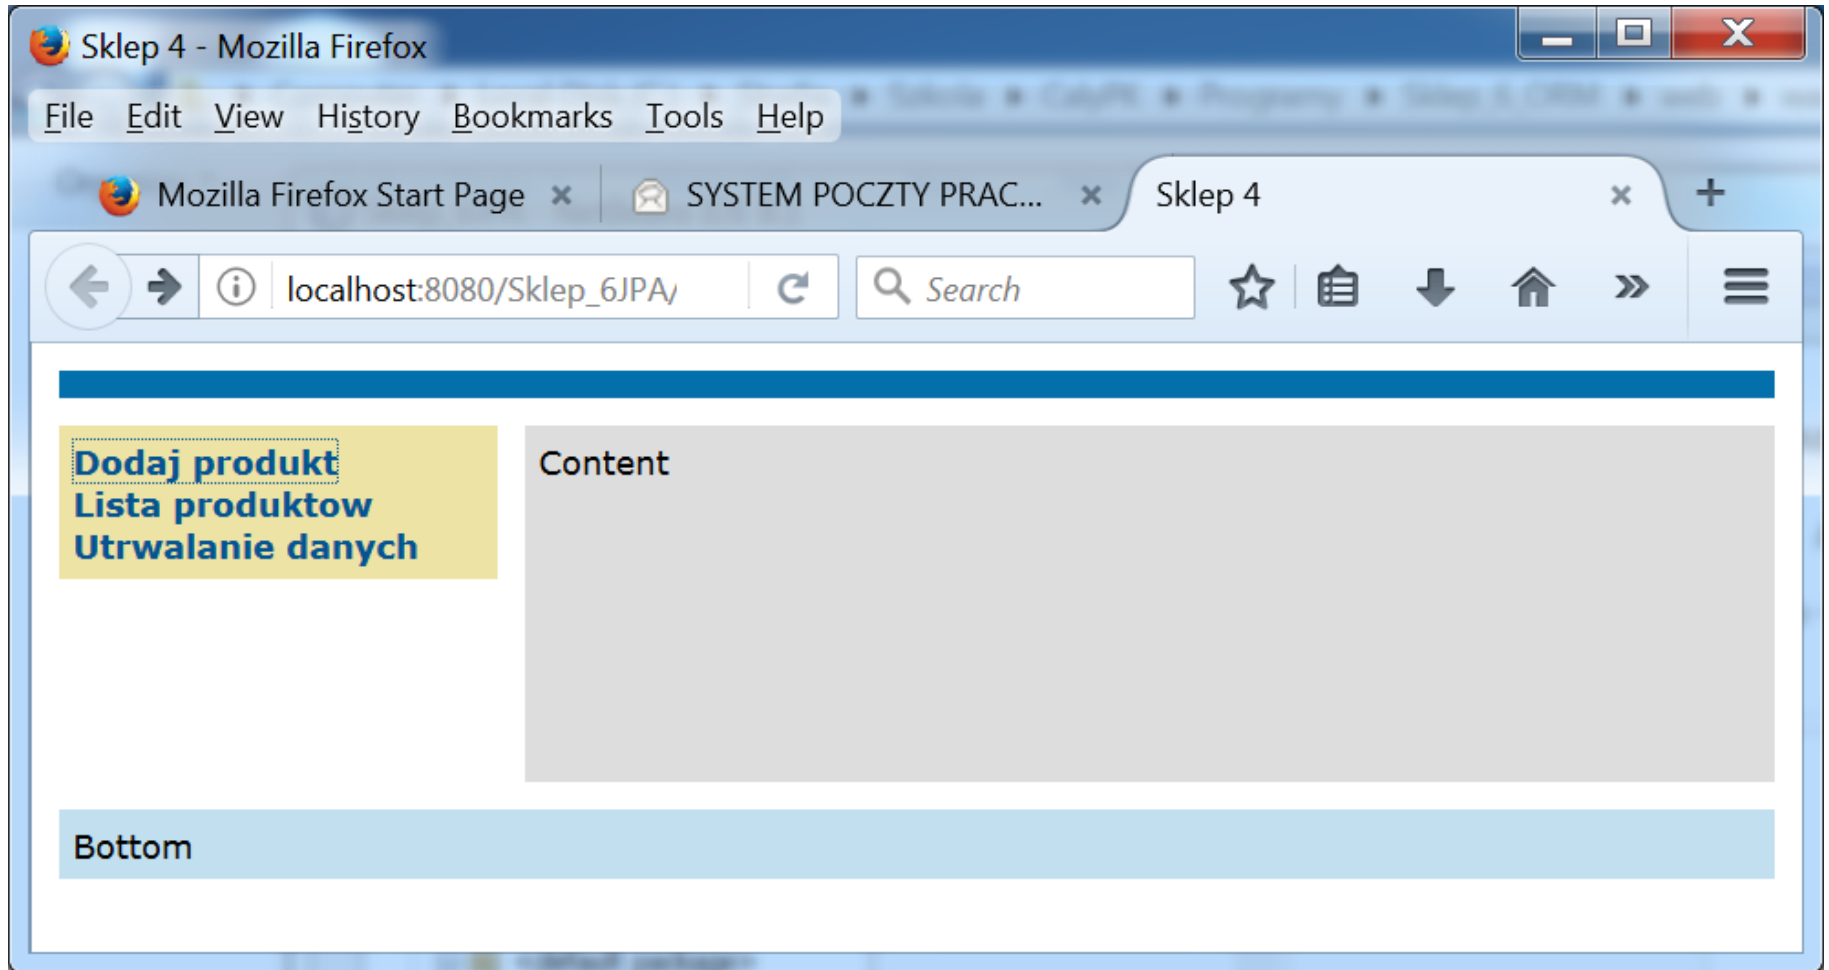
Sklep 4 - Mozilla Firefox

File Edit View History Bookmarks Tools Help

Mozilla Firefox Start Page
SYSTEM POCZTY PRAC...
Sklep 4

localhost:8080/Sklep_6JPA/

Search

Dodaj produkt
Lista produktow
Utrwalanie danych

Content

Bottom